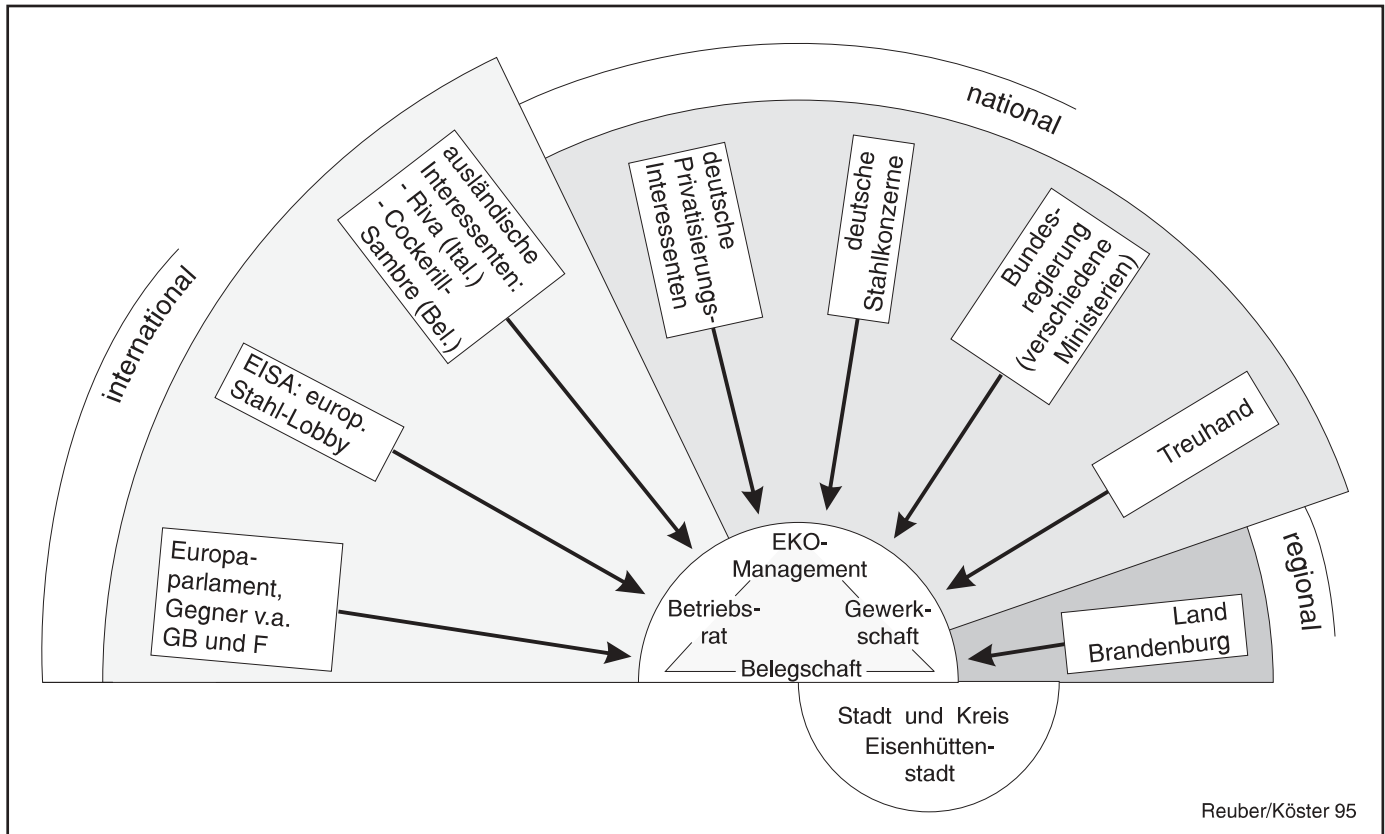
international

national

regional

Europaparlament, Gegner v.a. GB und F

EISA: europ. Stahl-Lobby

ausländische Interessenten:
- Riva (Ital.)
- Cockeril-Sambre (Bel.)

deutsche Privatisierungs-Interessenten

deutsche Stahlkonzerne

Bundesregierung (verschiedene Ministerien)

Treuhand

Land Brandenburg

EKO-Management

Betriebsrat

Gewerkschaft

Belegschaft

Stadt und Kreis Eisenhüttenstadt

Reuber/Köster 95